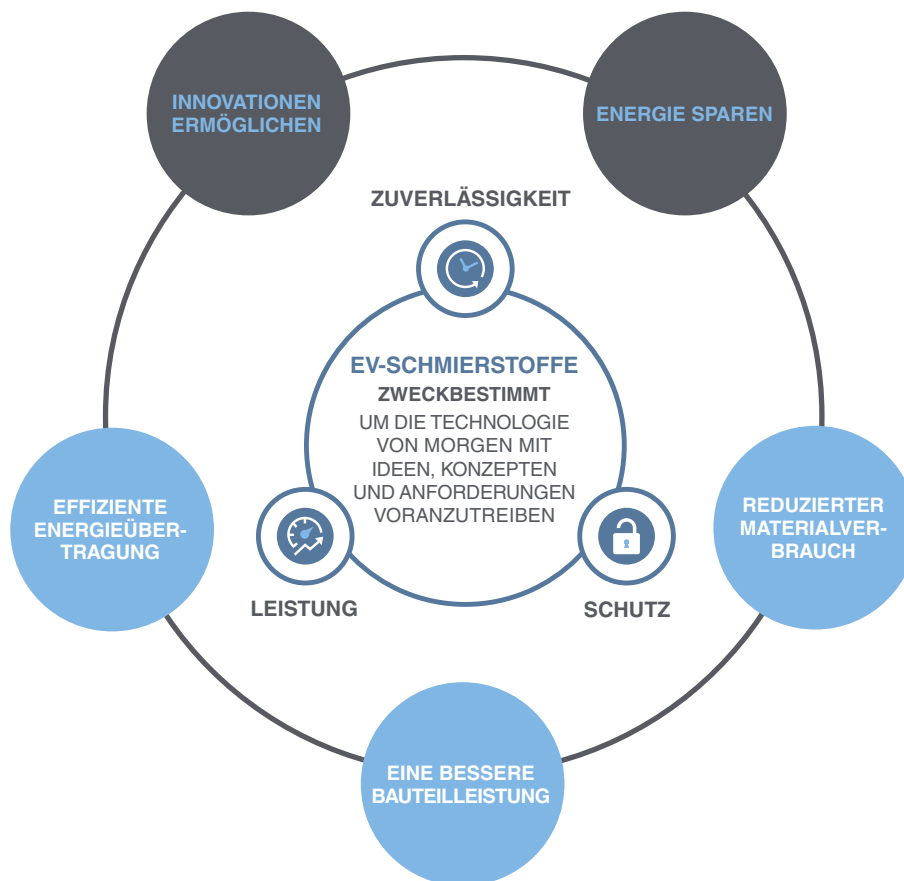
INNOVATIONEN ERMÖGLICHEN

ENERGIE SPAREN

ZUVERLÄSSIGKEIT

EV-SCHMIERSTOFFE

ZWECKBESTIMMT

UM DIE TECHNOLOGIE VON MORGEN MIT IDEEN, KONZEPTEN UND ANFORDERUNGEN VORANZUTREIBEN

EFFIZIENTE ENERGIEÜBERTRAGUNG

REDUZIERTER MATERIALVERBRAUCH

LEISTUNG

SCHUTZ

EINE BESSERE BAUTEILLEISTUNG